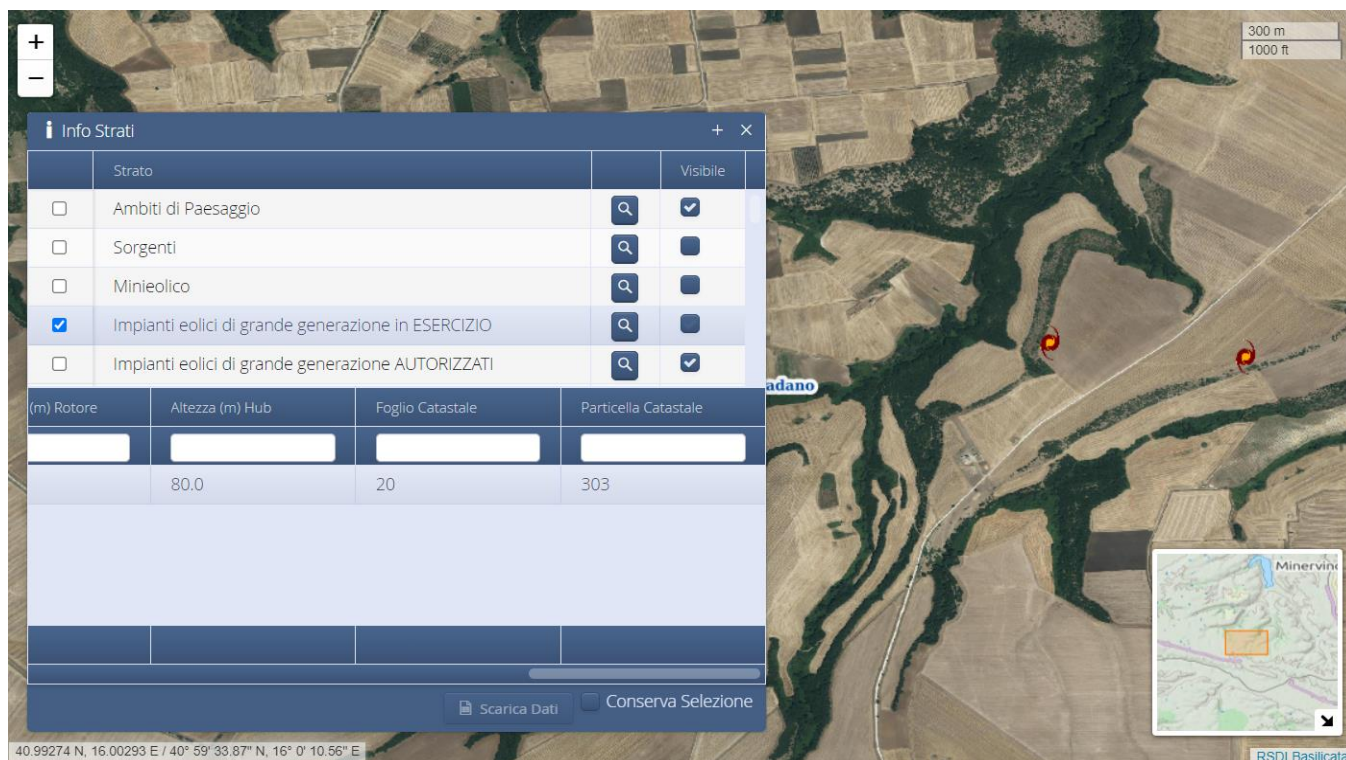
+
−
300 m
1000 ft
Info Strati
+ ×
| | Strato | | Visibile |
|---|---|---|---|
| | Ambiti di Paesaggio | | |
| | Sorgenti | | |
| | Minieolico | | |
| | Impianti eolici di grande generazione in ESERCIZIO | | |
| | Impianti eolici di grande generazione AUTORIZZATI | | |

| (m) Rotore | Altezza (m) Hub | Foglio Catastale | Particella Catastale |
|---|---|---|---|
| | 80.0 | 20 | 303 |

Scarica Dati
Conserva Selezione
adano
Minervin
40.99274 N, 16.00293 E / 40° 59' 33.87" N, 16° 0' 10.56" E
RSDI Basilicata